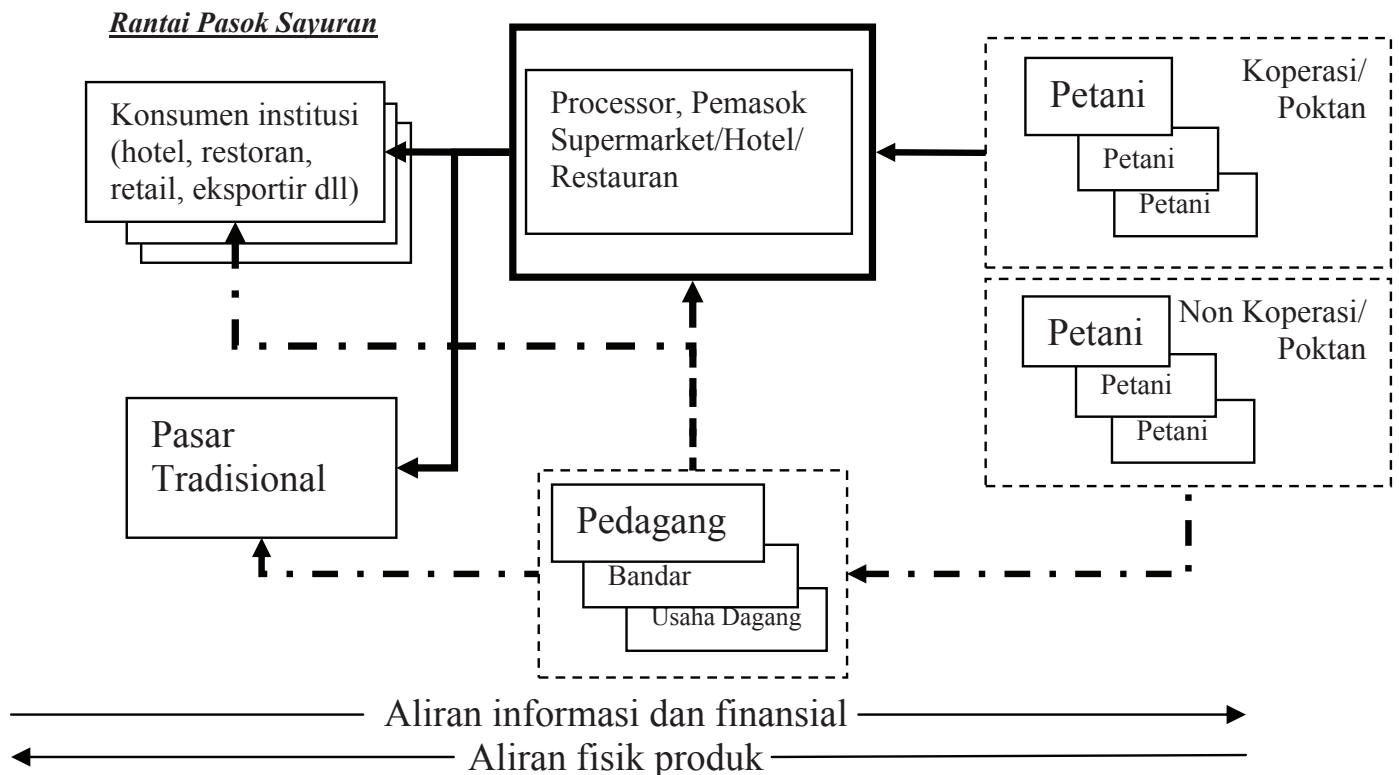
Rantai Pasok Sayuran

Konsumen institusi (hotel, restoran, retail, eksportir dll)

Processor, Pemasok Supermarket/Hotel/ Restauran

Petani

Koperasi/ Poktan

Petani

Petani

Petani

Non Koperasi/ Poktan

Petani

Petani

Pasar Tradisional

Pedagang

Bandar

Usaha Dagang

Aliran informasi dan finansial

Aliran fisik produk